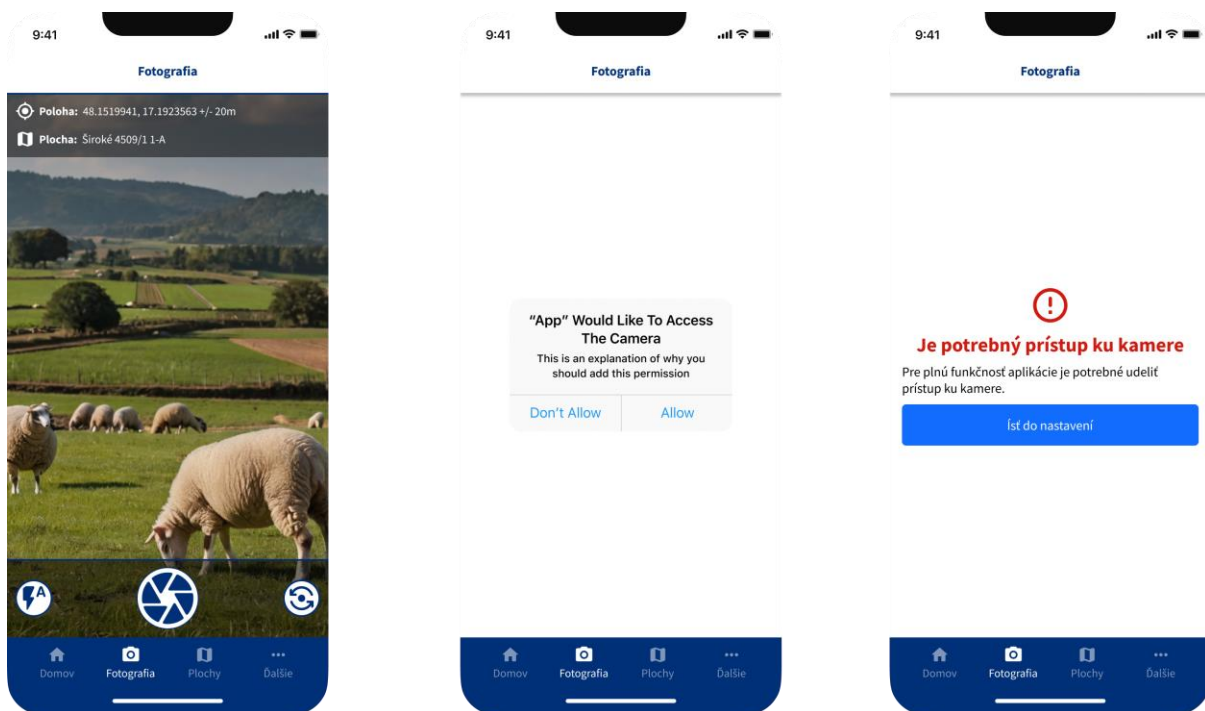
9:41

Fotografia

Poloha: 48.1519941, 17.1923563 +/- 20m

Plocha: Široké 4509/1 1-A

Domov Fotografia Plochy Ďalšie

9:41

Fotografia

"App" Would Like To Access The Camera

This is an explanation of why you should add this permission

Don't Allow Allow

Domov Fotografia Plochy Ďalšie

9:41

Fotografia

Je potrebný prístup ku kamere

Pre plnú funkčnosť aplikácie je potrebné udeliť prístup ku kamere.

Ísť do nastavení

Domov Fotografia Plochy Ďalšie